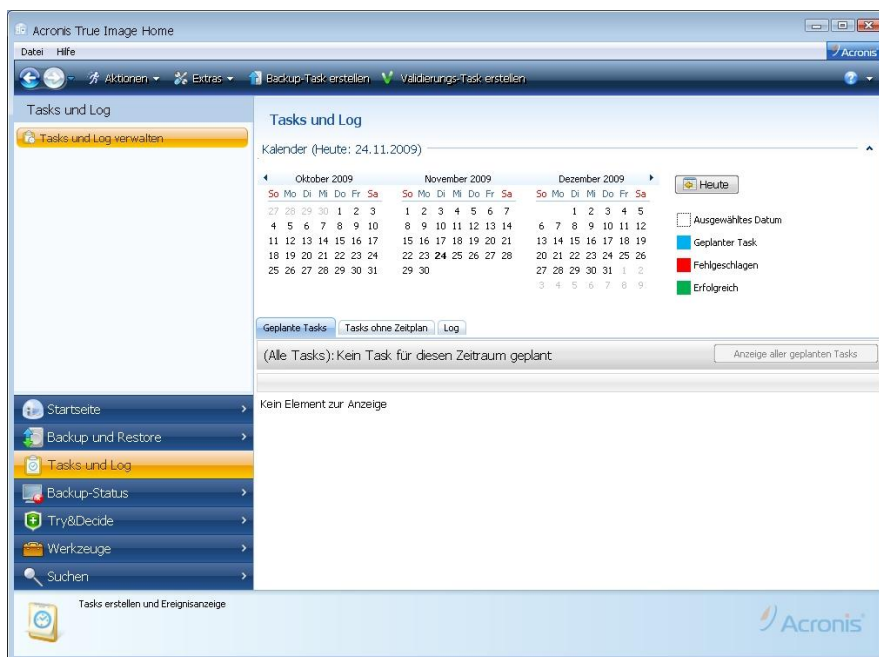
Acronis True Image Home

Datei Hilfe

Acronis

Aktionen ▾ Extras ▾ Backup-Task erstellen Validierungs-Task erstellen

Tasks und Log

Tasks und Log verwalten

Tasks und Log

Kalender (Heute: 24.11.2009)

| Oktober 2009 | | | | | | |
|---|---|---|---|---|---|---|
| So | Mo | Di | Mi | Do | Fr | Sa |
| 27 | 28 | 29 | 30 | 1 | 2 | 3 |
| 4 | 5 | 6 | 7 | 8 | 9 | 10 |
| 11 | 12 | 13 | 14 | 15 | 16 | 17 |
| 18 | 19 | 20 | 21 | 22 | 23 | 24 |
| 25 | 26 | 27 | 28 | 29 | 30 | 31 |

| November 2009 | | | | | | |
|---|---|---|---|---|---|---|
| So | Mo | Di | Mi | Do | Fr | Sa |
| 1 | 2 | 3 | 4 | 5 | 6 | 7 |
| 8 | 9 | 10 | 11 | 12 | 13 | 14 |
| 15 | 16 | 17 | 18 | 19 | 20 | 21 |
| 22 | 23 | 24 | 25 | 26 | 27 | 28 |
| 29 | 30 | | | | | |

| Dezember 2009 | | | | | | |
|---|---|---|---|---|---|---|
| So | Mo | Di | Mi | Do | Fr | Sa |
| | | 1 | 2 | 3 | 4 | 5 |
| 6 | 7 | 8 | 9 | 10 | 11 | 12 |
| 13 | 14 | 15 | 16 | 17 | 18 | 19 |
| 20 | 21 | 22 | 23 | 24 | 25 | 26 |
| 27 | 28 | 29 | 30 | 31 | 1 | 2 |
| 3 | 4 | 5 | 6 | 7 | 8 | 9 |

Heute

Ausgewähltes Datum
Geplanter Task
Fehlgeschlagen
Erfolgreich

Geplante Tasks | Tasks ohne Zeitplan | Log

(Alle Tasks): Kein Task für diesen Zeitraum geplant

Anzeige aller geplanten Tasks

Kein Element zur Anzeige

Startseite
Backup und Restore
Tasks und Log
Backup-Status
Try&Decide
Werkzeuge
Suchen

Tasks erstellen und Ereignisanzeige

Acronis